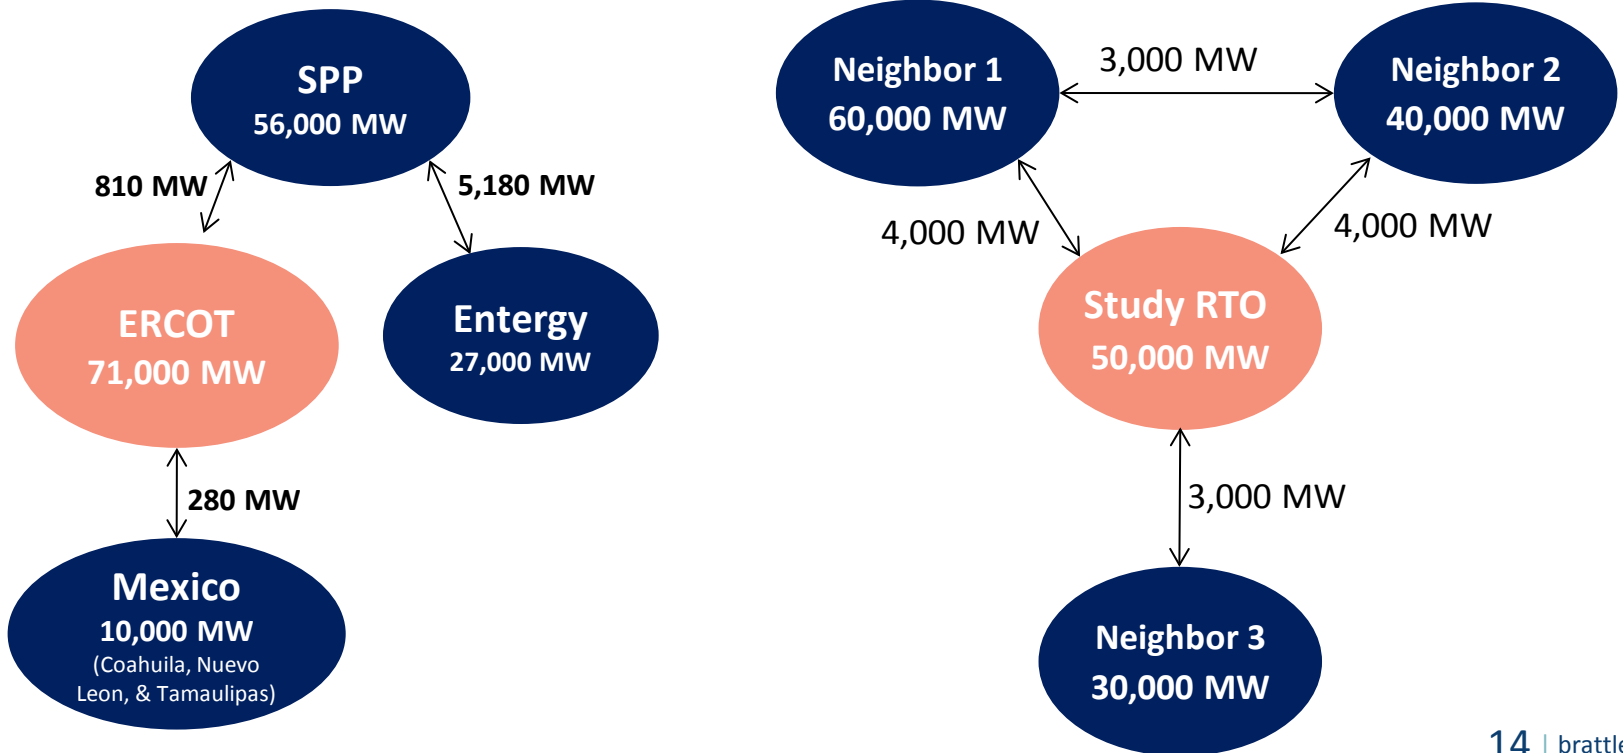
SPP
56,000 MW

810 MW

5,180 MW

ERCOT
71,000 MW

Entergy
27,000 MW

280 MW

Mexico
10,000 MW
(Coahuila, Nuevo Leon, & Tamaulipas)

Neighbor 1
60,000 MW

3,000 MW

Neighbor 2
40,000 MW

4,000 MW

4,000 MW

Study RTO
50,000 MW

3,000 MW

Neighbor 3
30,000 MW

14 | brattle